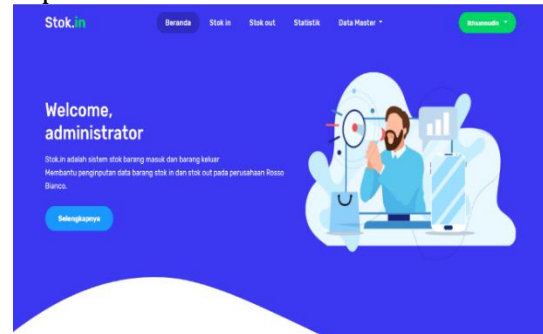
Stok.in

Beranda Stok in Stok out Statistik Data Master

Situanudin

Welcome, administrator

Stok.in adalah sistem stok barang masuk dan barang keluar
Membantu penginputan data barang stok in dan stok out pada perusahaan Rosso Bianco.

Selengkapnya